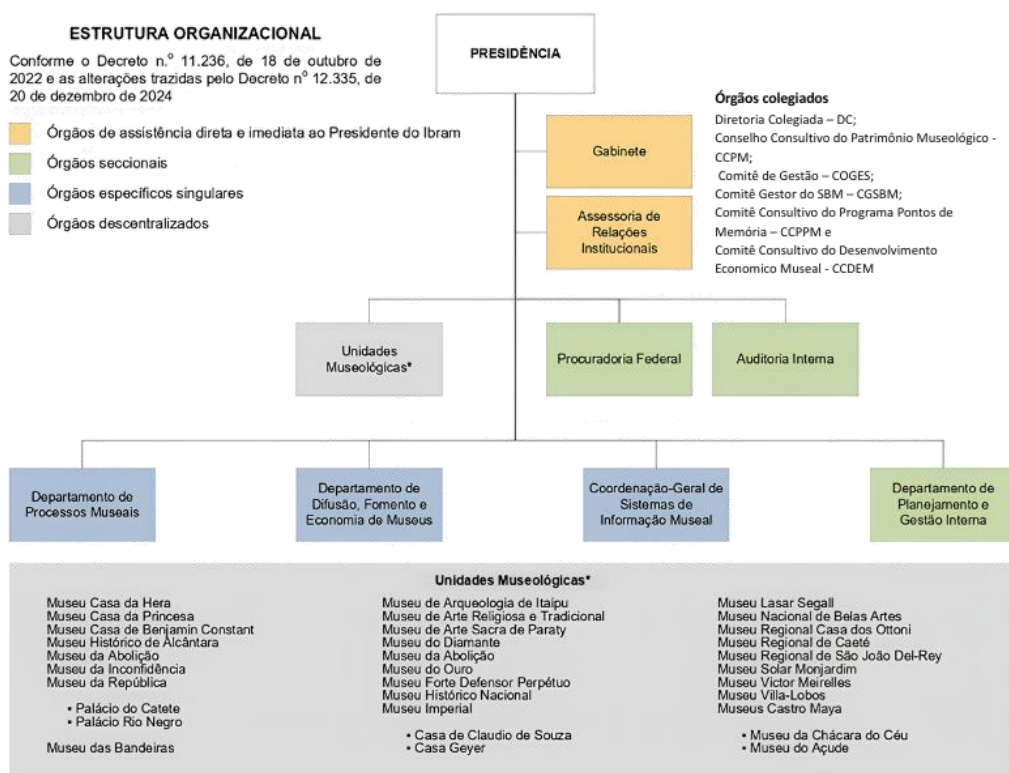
ESTRUTURA ORGANIZACIONAL

Conforme o Decreto n.º 11.236, de 18 de outubro de 2022 e as alterações trazidas pelo Decreto nº 12.335, de 20 de dezembro de 2024

Órgãos de assistência direta e imediata ao Presidente do Ibram

Órgãos seccionais

Órgãos específicos singulares

Órgãos descentralizados

PRESIDÊNCIA

Órgãos colegiados
Diretoria Colegiada – DC;
Conselho Consultivo do Patrimônio Museológico - CCPM;
Comitê de Gestão – COGES;
Comitê Gestor do SBM – CGSBM;
Comitê Consultivo do Programa Pontos de Memória – CCPPM e
Comitê Consultivo do Desenvolvimento Economico Museal - CCDEM

Gabinete

Assessoria de Relações Institucionais

Unidades Museológicas*

Procuradoria Federal

Auditoria Interna

Departamento de Processos Museais

Departamento de Difusão, Fomento e Economia de Museus

Coordenação-Geral de Sistemas de Informação Museal

Departamento de Planejamento e Gestão Interna

Unidades Museológicas*

Museu Casa da Hera
Museu Casa da Princesa
Museu Casa de Benjamin Constant
Museu Histórico de Alcântara
Museu da Abolição
Museu da Inconfidência
Museu da República

• Palácio do Catete
• Palácio Rio Negro

Museu das Bandeiras

Museu de Arqueologia de Itaipu
Museu de Arte Religiosa e Tradicional
Museu de Arte Sacra de Paraty
Museu do Diamante
Museu da Abolição
Museu do Ouro
Museu Forte Defensor Perpétuo
Museu Histórico Nacional
Museu Imperial

• Casa de Claudio de Souza
• Casa Geyer

Museu Lasar Segall
Museu Nacional de Belas Artes
Museu Regional Casa dos Ottoni
Museu Regional de Caeté
Museu Regional de São João Del-Rey
Museu Solar Monjardim
Museu Victor Meirelles
Museu Villa-Lobos
Museus Castro Maya

• Museu da Chácara do Céu
• Museu do Açude